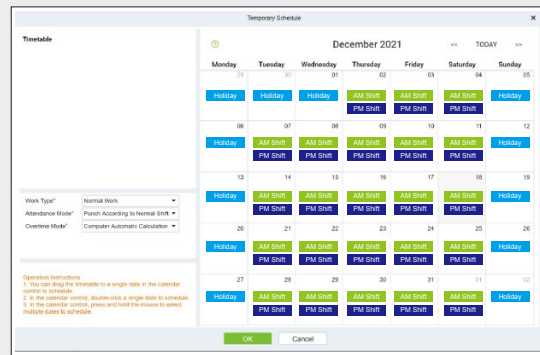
Temporary Schedule

Timetable

Work Type* Normal Work
Attendance Mode* Punch According to Normal Shift
Overtime Mode* Computer Automatic Calculation

Operation Instructions
1. You can drag the timetable to a single date in the calendar control to schedule.
2. In the calendar control, double-click a single date to schedule.
3. In the calendar control, press and hold the mouse to select multiple dates to schedule.

December 2021 << TODAY >>

| Monday | Tuesday | Wednesday | Thursday | Friday | Saturday | Sunday |
|---|---|---|---|---|---|---|
| 29 Holiday | 30 Holiday | 01 Holiday | 02 AM Shift PM Shift | 03 AM Shift PM Shift | 04 AM Shift PM Shift | 05 Holiday |
| 06 Holiday | 07 AM Shift PM Shift | 08 AM Shift PM Shift | 09 AM Shift PM Shift | 10 AM Shift PM Shift | 11 AM Shift PM Shift | 12 Holiday |
| 13 Holiday | 14 AM Shift PM Shift | 15 AM Shift PM Shift | 16 AM Shift PM Shift | 17 AM Shift PM Shift | 18 AM Shift PM Shift | 19 Holiday |
| 20 Holiday | 21 AM Shift PM Shift | 22 AM Shift PM Shift | 23 AM Shift PM Shift | 24 AM Shift PM Shift | 25 AM Shift PM Shift | 26 Holiday |
| 27 Holiday | 28 AM Shift PM Shift | 29 AM Shift PM Shift | 30 AM Shift PM Shift | 31 AM Shift PM Shift | 01 | 02 |

OK Cancel